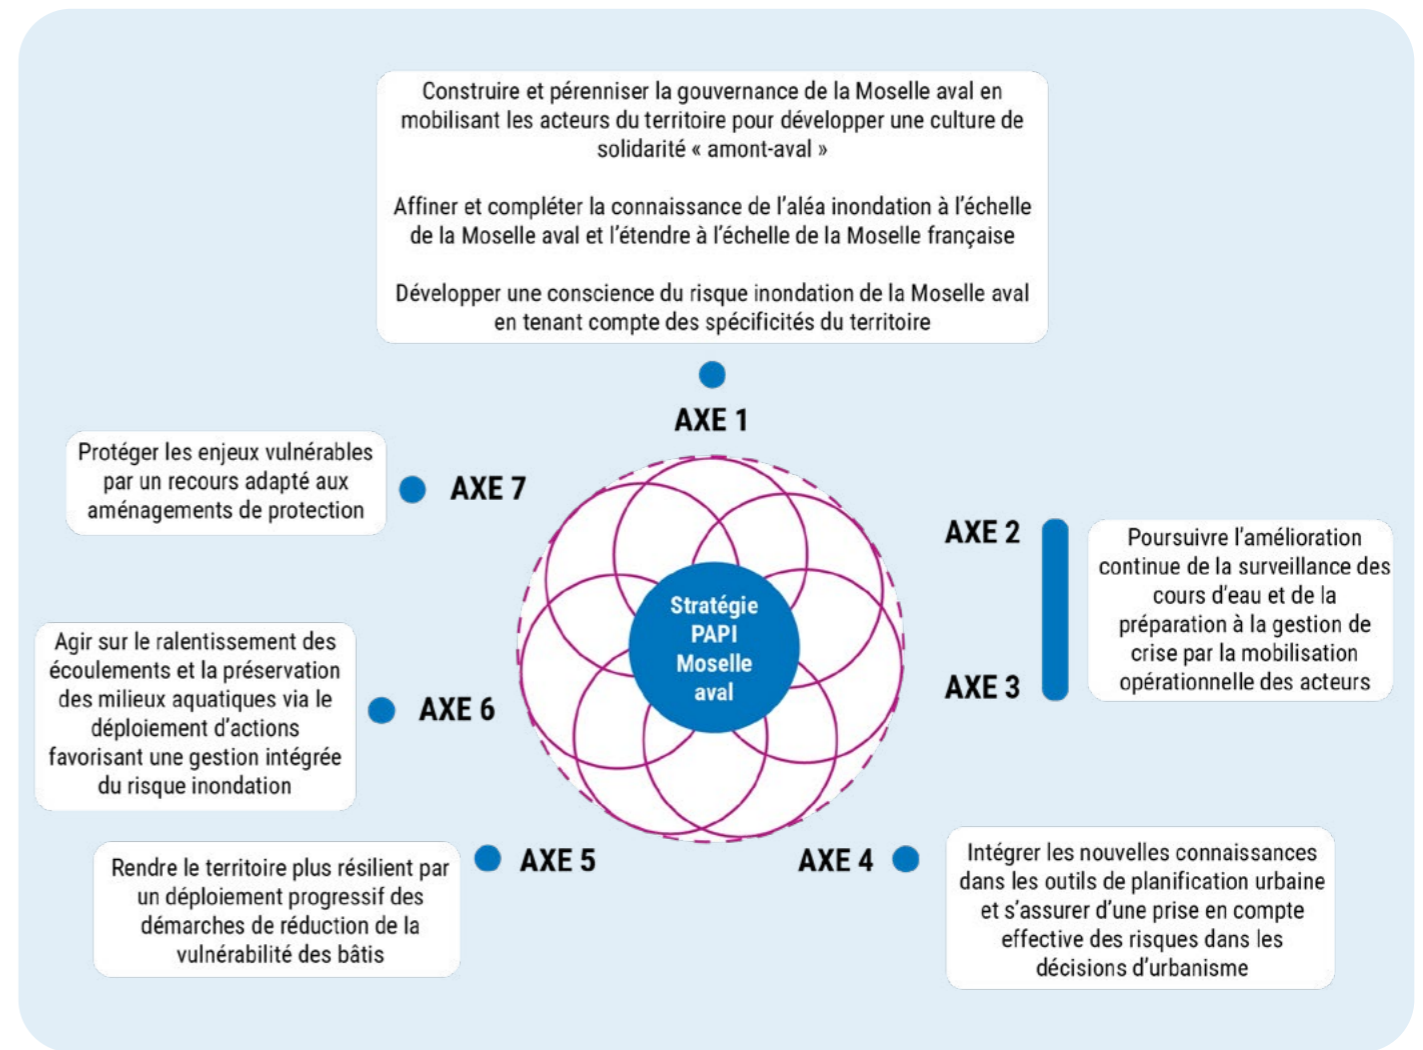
Construire et pérenniser la gouvernance de la Moselle aval en mobilisant les acteurs du territoire pour développer une culture de solidarité « amont-aval »

Affiner et compléter la connaissance de l'aléa inondation à l'échelle de la Moselle aval et l'étendre à l'échelle de la Moselle française

Développer une conscience du risque inondation de la Moselle aval en tenant compte des spécificités du territoire

AXE 1

Protéger les enjeux vulnérables par un recours adapté aux aménagements de protection

AXE 7

AXE 2

Poursuivre l'amélioration continue de la surveillance des cours d'eau et de la préparation à la gestion de crise par la mobilisation opérationnelle des acteurs

AXE 3

Stratégie PAPI Moselle aval

Agir sur le ralentissement des écoulements et la préservation des milieux aquatiques via le déploiement d'actions favorisant une gestion intégrée du risque inondation

AXE 6

AXE 5

Rendre le territoire plus résilient par un déploiement progressif des démarches de réduction de la vulnérabilité des bâtis

AXE 4

Intégrer les nouvelles connaissances dans les outils de planification urbaine et s'assurer d'une prise en compte effective des risques dans les décisions d'urbanisme